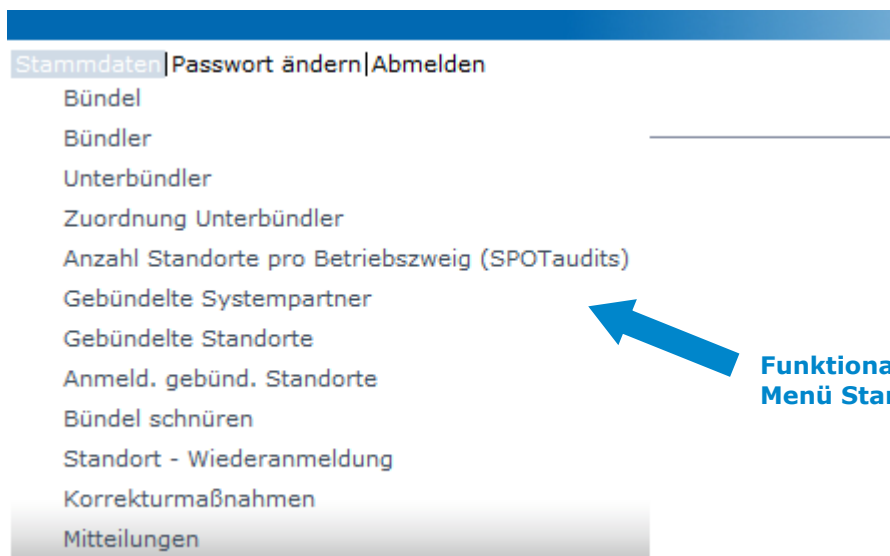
Stammdaten|Passwort ändern|Abmelden

Bündel

Bündler

Unterbündler

Zuordnung Unterbündler

Anzahl Standorte pro Betriebszweig (SPOTaudits)

Gebündelte Systempartner

Gebündelte Standorte

Anmeld. gebünd. Standorte

Bündel schnüren

Standort - Wiederanmeldung

Korrekturmaßnahmen

Mitteilungen

Funktiona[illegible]
Menü Sta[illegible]